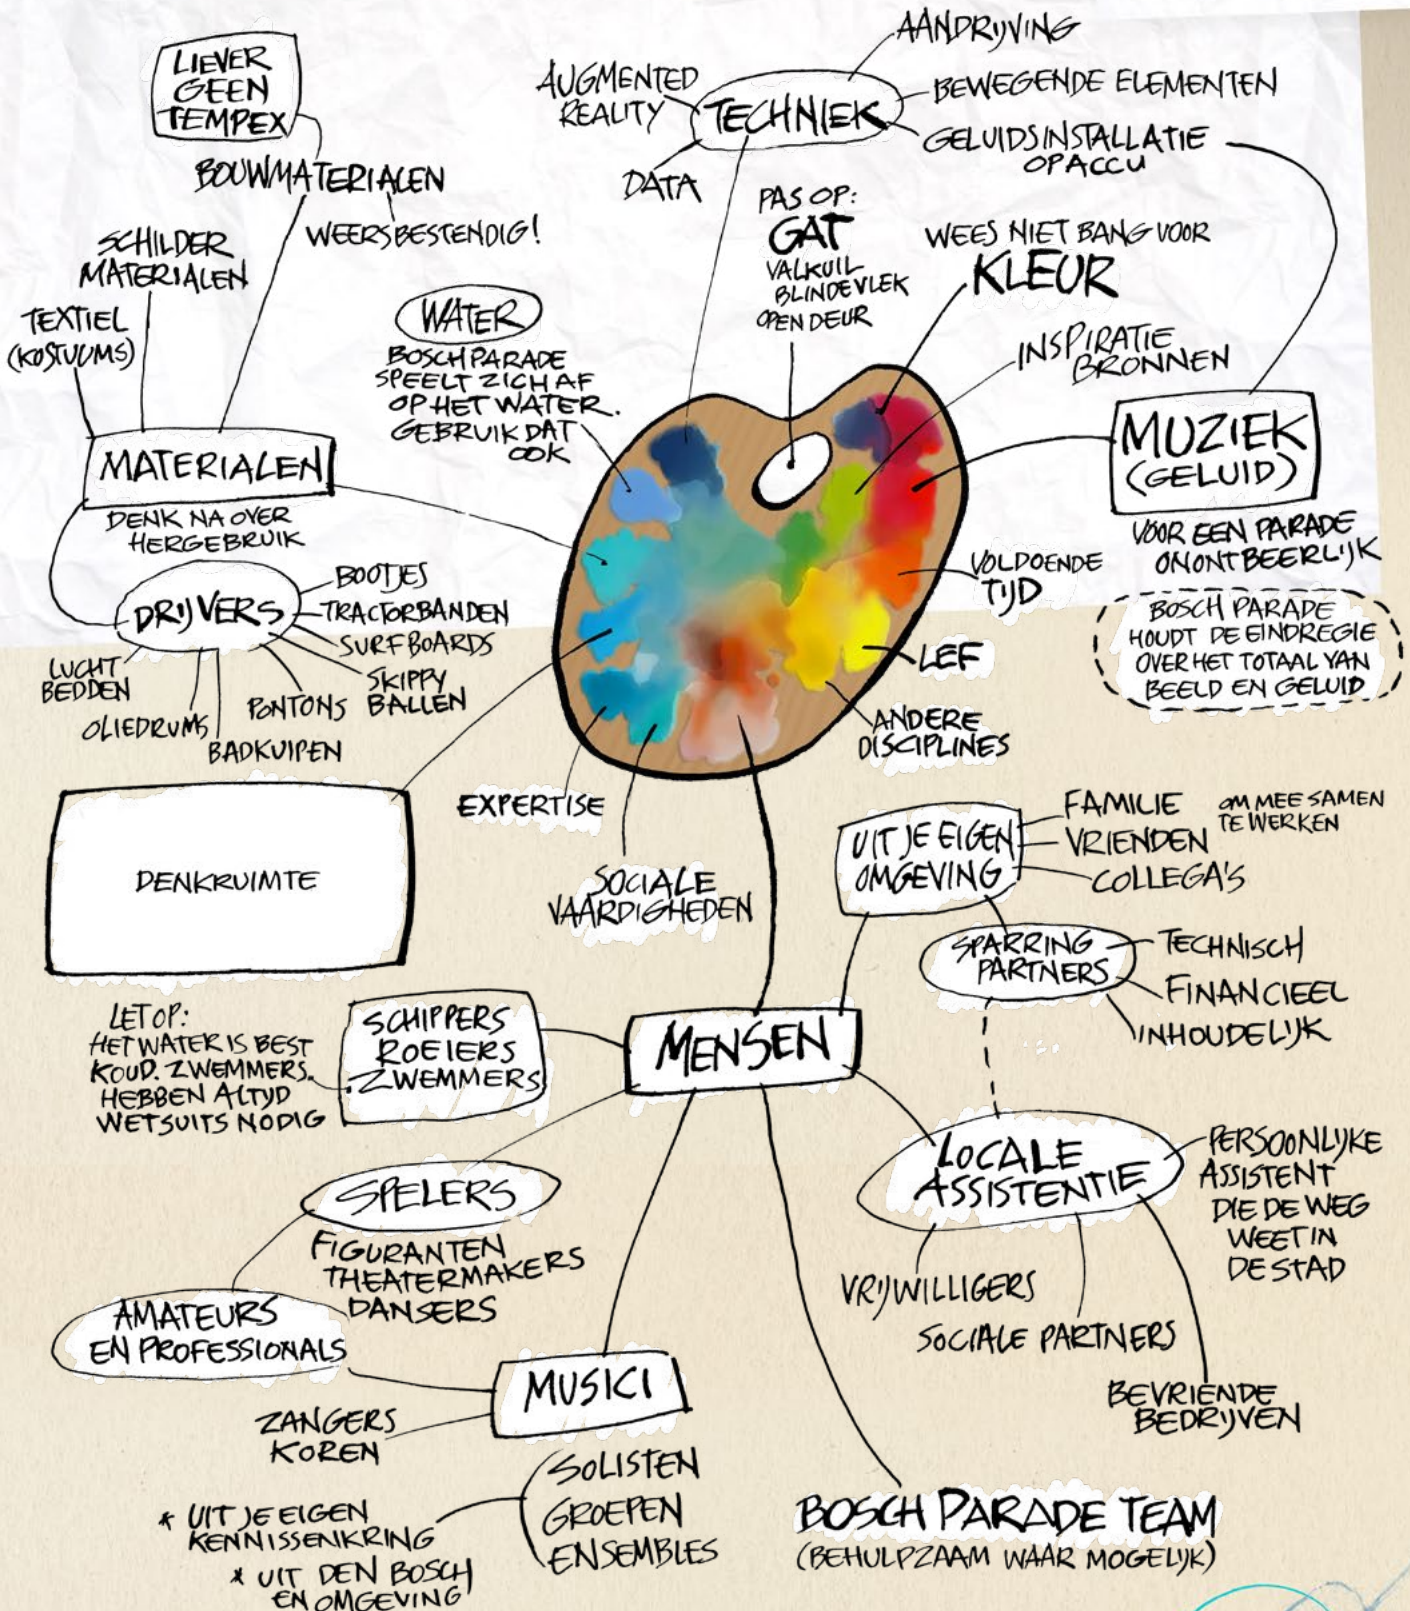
LIEVER GEEN TEMPEX

BOUWMATERIALEN

WEERSBESTENDIG!

SCHILDER MATERIALEN

TEXTIEL (KOSTUUMS)

AUGMENTED REALITY

TECHNIEK

AANDRIJVING

BEWEGENDE ELEMENTEN

GELUIDSINSTALLATIE OP ACCU

DATA

PAS OP: GAT

VALKUIL BLINDE VLEK OPEN DEUR

WEES NIET BANG VOOR KLEUR

INSPIRATIE BRONNEN

WATER

BOSCH PARADE SPEELT ZICH AF OP HET WATER. GEBRUIK DAT OOK

MATERIALEN

DENK NA OVER HERGEBRUIK

MUZIEK (GELUID)

VOOR EEN PARADE ONONTBEERLIJK

BOSCH PARADE HOUDT DE EINDREGIE OVER HET TOTAAL VAN BEELD EN GELUID

VOLDOENDE TIJD

LEF

ANDERE DISCIPLINES

DRIJVERS

BOOTJES

TRACTORBANDEN

SURFBOARDS

SKIPPY BALLEN

PONTONS

LUCHT BEDDEN

OLIEDRUMS

BADKUIPEN

EXPERTISE

SOCIALE VAARDIGHEDEN

DENKRUIMTE

UIT JE EIGEN OMGEVING

FAMILIE

VRIENDEN

COLLEGA'S

OM MEE SAMEN TE WERKEN

SPARRING PARTNERS

TECHNISCH

FINANCIEEL

INHOUDELIJK

LET OP: HET WATER IS BEST KOUD. ZWEMMERS HEBBEN ALTIJD WETSUITS NODIG

SCHIPPERS ROEIERS ZWEMMERS

MENSEN

LOCALE ASSISTENTIE

PERSOONLIJKE ASSISTENT DIE DE WEG WEET IN DE STAD

VRIJWILLIGERS

SOCIALE PARTNERS

BEVRIENDE BEDRIJVEN

SPELERS

FIGURANTEN THEATERMAKERS DANSERS

AMATEURS EN PROFESSIONALS

MUSICI

ZANGERS KOREN

SOLISTEN GROEPEN ENSEMBLES

* UIT JE EIGEN KENNISSENKRING

* UIT DEN BOSCH EN OMGEVING

BOSCH PARADE TEAM

(BEHULPZAAM WAAR MOGELIJK)